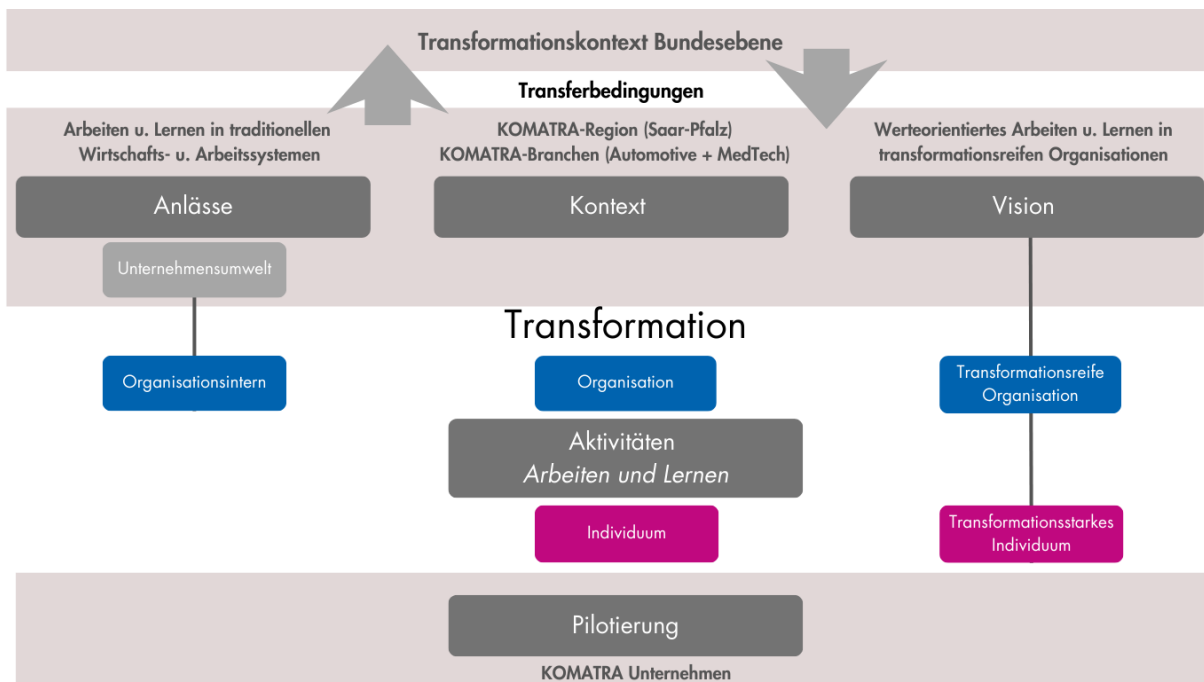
Transformationskontext Bundesebene

Transferbedingungen

Arbeiten u. Lernen in traditionellen Wirtschafts- u. Arbeitssystemen

KOMATRA-Region (Saar-Pfalz)
KOMATRA-Branchen (Automotive + MedTech)

Werteorientiertes Arbeiten u. Lernen in transformationsreifen Organisationen

Anlässe

Kontext

Vision

Unternehmensumwelt

Transformation

Organisationsintern

Organisation

Transformationsreife Organisation

Aktivitäten
*Arbeiten und Lernen*

Individuum

Transformationsstarkes Individuum

Pilotierung

KOMATRA Unternehmen